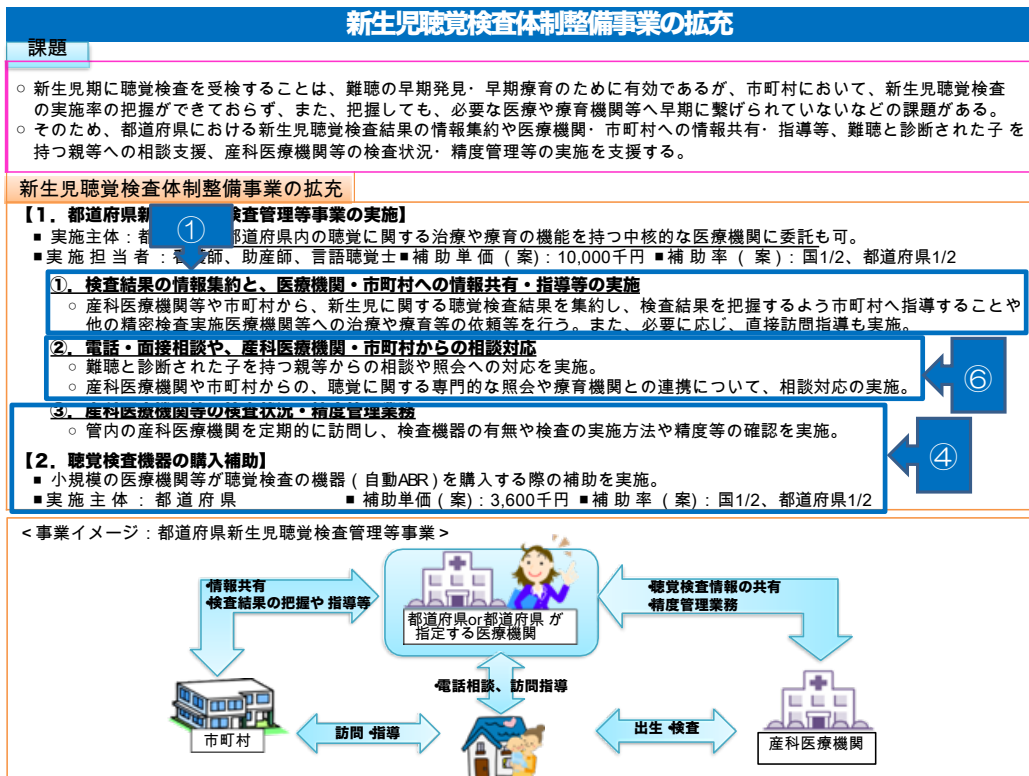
新生児聴覚検査体制整備事業の拡充

課題

○ 新生児期に聴覚検査を受検することは、難聴の早期発見・早期療育のために有効であるが、市町村において、新生児聴覚検査の実施率の把握ができておらず、また、把握しても、必要な医療や療育機関等へ早期に繋げられていないなどの課題がある。
○ そのため、都道府県における新生児聴覚検査結果の情報集約や医療機関・市町村への情報共有・指導等、難聴と診断された子を持つ親等への相談支援、産科医療機関等の検査状況・精度管理等の実施を支援する。

新生児聴覚検査体制整備事業の拡充

【1．都道府県新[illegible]査管理等事業の実施】
■ 実施主体：都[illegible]都道府県内の聴覚に関する治療や療育の機能を持つ中核的な医療機関に委託も可。
■実施担当者：看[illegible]師、助産師、言語聴覚士■補助単価（案）：10,000千円 ■補助率（案）：国1/2、都道府県1/2

①

①．検査結果の情報集約と、医療機関・市町村への情報共有・指導等の実施
○ 産科医療機関等や市町村から、新生児に関する聴覚検査結果を集約し、検査結果を把握するよう市町村へ指導することや他の精密検査実施医療機関等への治療や療育等の依頼等を行う。また、必要に応じ、直接訪問指導も実施。

②．電話・面接相談や、産科医療機関・市町村からの相談対応
○ 難聴と診断された子を持つ親等からの相談や照会への対応を実施。
○ 産科医療機関や市町村からの、聴覚に関する専門的な照会や療育機関との連携について、相談対応の実施。

⑥

③．産科医療機関等の検査状況・精度管理業務
○ 管内の産科医療機関を定期的に訪問し、検査機器の有無や検査の実施方法や精度等の確認を実施。

④

【2．聴覚検査機器の購入補助】
■ 小規模の医療機関等が聴覚検査の機器（自動ABR）を購入する際の補助を実施。
■実施主体：都道府県 ■補助単価（案）：3,600千円 ■補助率（案）：国1/2、都道府県1/2

＜事業イメージ：都道府県新生児聴覚検査管理等事業＞

情報共有
検査結果の把握や指導等

都道府県or都道府県が指定する医療機関

聴覚検査情報の共有
精度管理業務

電話相談、訪問指導

市町村

訪問指導

出生 検査

産科医療機関